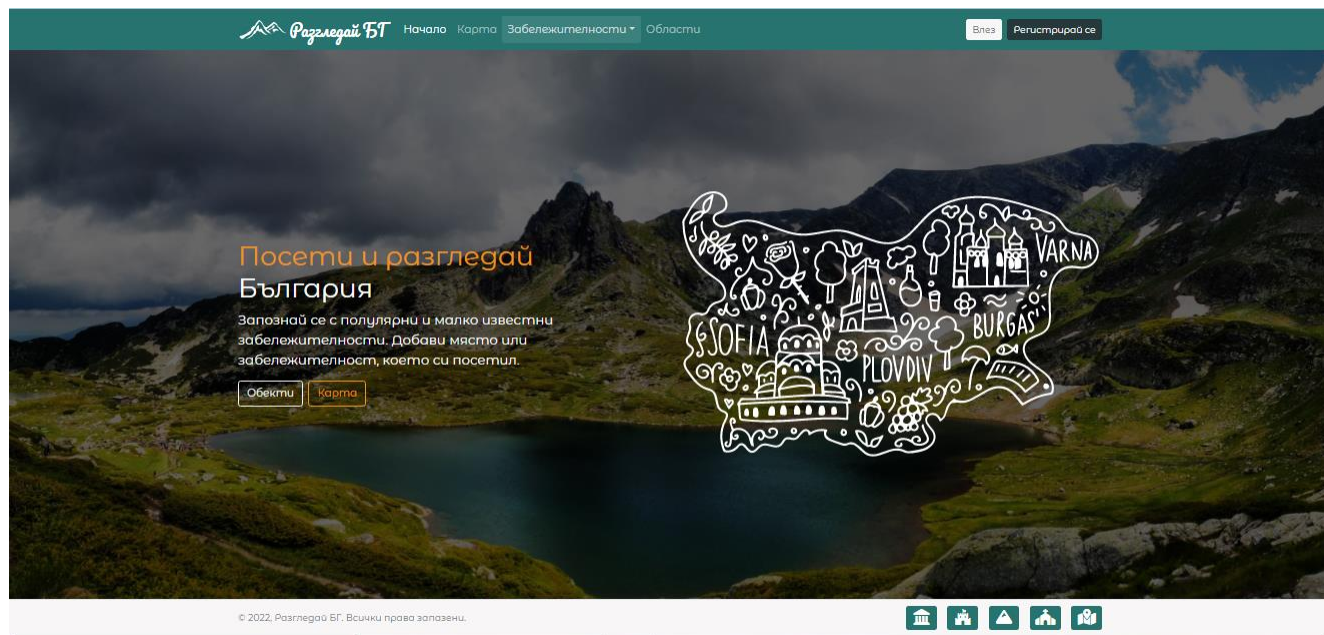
Разгледай БГ Начало Карта Забележителности Области

Влез Регистрирай се

Посети и разгледай
България

Запознай се с популярни и малко известни забележителности. Добави място или забележителност, което си посетил.

Обекти Карта

SOFIA PLOVDIV BURGAS VARNA

© 2022, Разгледай БГ. Всички права запазени.